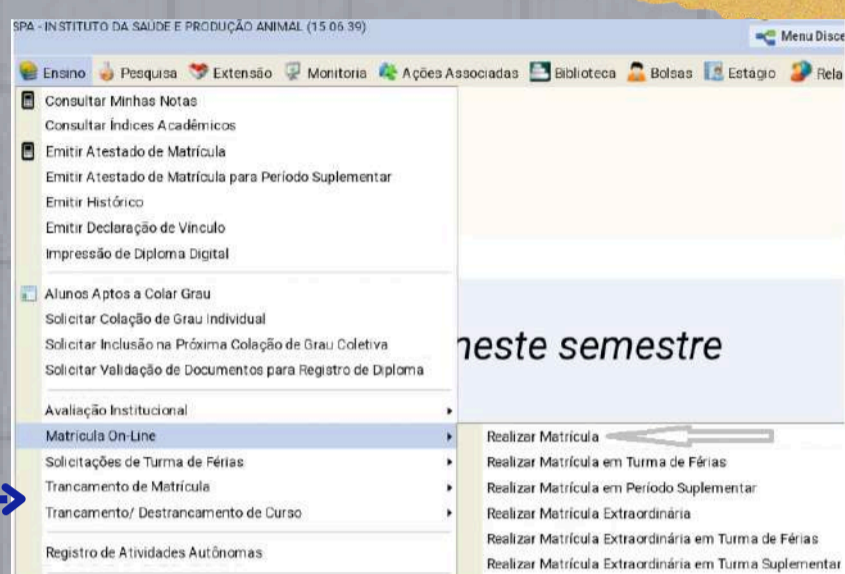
SPA - INSTITUTO DA SAÚDE E PRODUÇÃO ANIMAL (15.06.39)

Menu Disce

Ensino Pesquisa Extensão Monitoria Ações Associadas Biblioteca Bolsas Estágio Rela

Consultar Minhas Notas
Consultar Índices Acadêmicos
Emitir Atestado de Matrícula
Emitir Atestado de Matrícula para Período Suplementar
Emitir Histórico
Emitir Declaração de Vínculo
Impressão de Diploma Digital

Alunos Aptos a Colar Grau
Solicitar Colação de Grau Individual
Solicitar Inclusão na Próxima Colação de Grau Coletiva
Solicitar Validação de Documentos para Registro de Diploma

Avaliação Institucional
Matrícula On-Line
Solicitações de Turma de Férias
Trancamento de Matrícula
Trancamento/ Destrancamento de Curso

Registro de Atividades Autônomas

neste semestre

Realizar Matrícula
Realizar Matrícula em Turma de Férias
Realizar Matrícula em Período Suplementar
Realizar Matrícula Extraordinária
Realizar Matrícula Extraordinária em Turma de Férias
Realizar Matrícula Extraordinária em Turma Suplementar